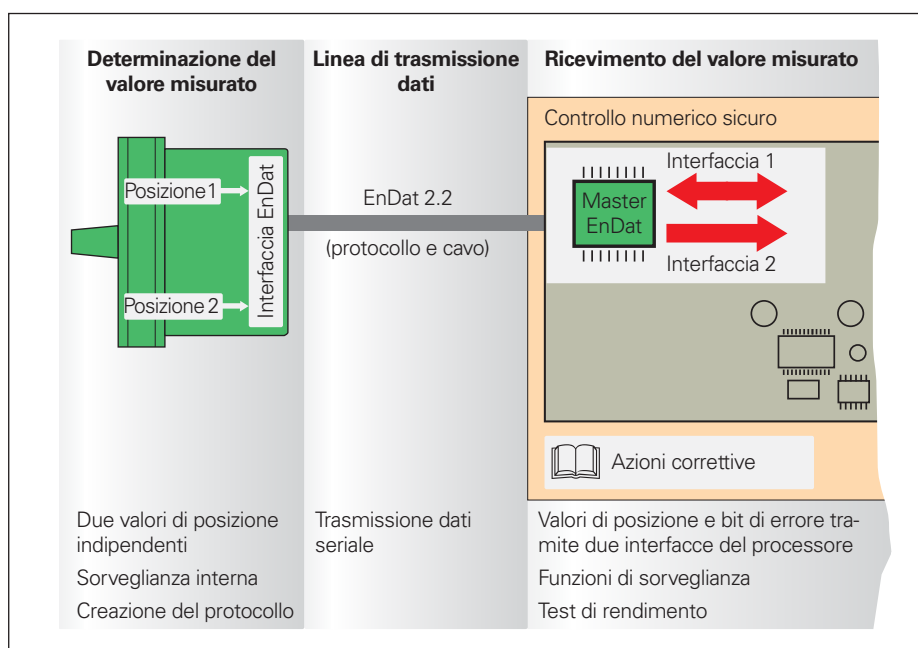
Determinazione del valore misurato

Linea di trasmissione dati

Ricevimento del valore misurato

Controllo numerico sicuro

Posizione 1

Posizione 2

Interfaccia EnDat

EnDat 2.2

(protocollo e cavo)

Master EnDat

Interfaccia 1

Interfaccia 2

Azioni correttive

Due valori di posizione indipendenti

Sorveglianza interna

Creazione del protocollo

Trasmissione dati seriale

Valori di posizione e bit di errore tramite due interfacce del processore

Funzioni di sorveglianza

Test di rendimento